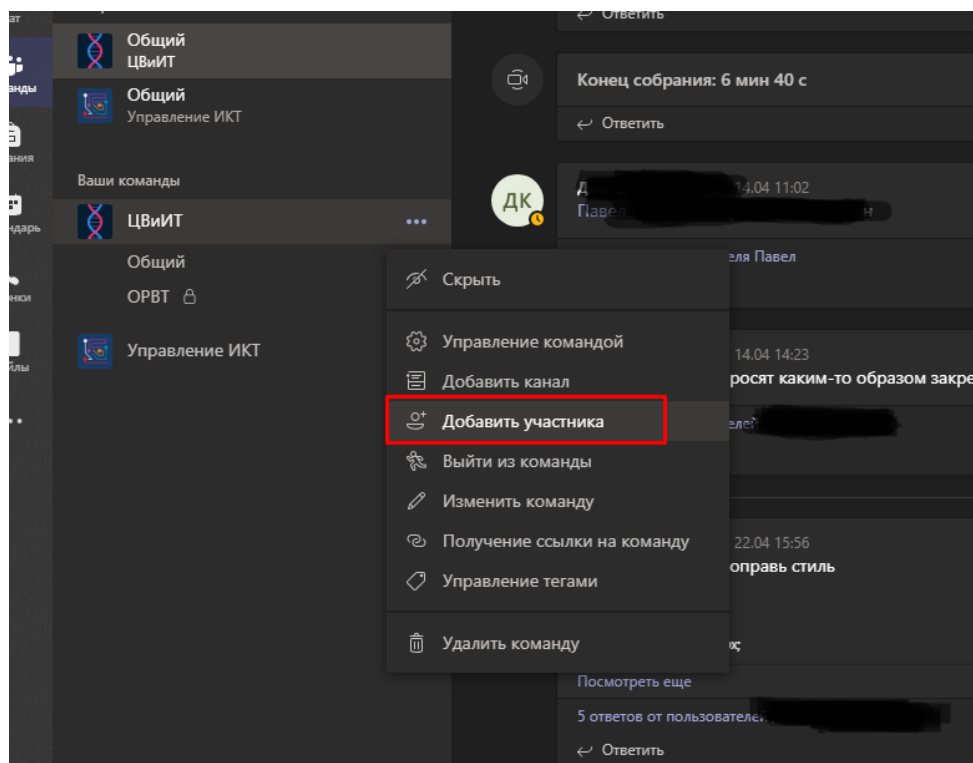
ат
анды
ания
ндарь
онки
йлы

Общий
ЦВиИТ
Общий
Управление ИКТ

Ваши команды
ЦВиИТ
Общий
ОРВТ
Управление ИКТ

Ответить
Конец собрания: 6 мин 40 с
Ответить
ДК
14.04 11:02
Павел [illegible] н
еля Павел
14.04 14:23
росят каким-то образом закре
елей
22.04 15:56
оправь стиль
ю;
Посмотреть еще
5 ответов от пользовател
Ответить

Скрыть
Управление командой
Добавить канал
Добавить участника
Выйти из команды
Изменить команду
Получение ссылки на команду
Управление тегами
Удалить команду